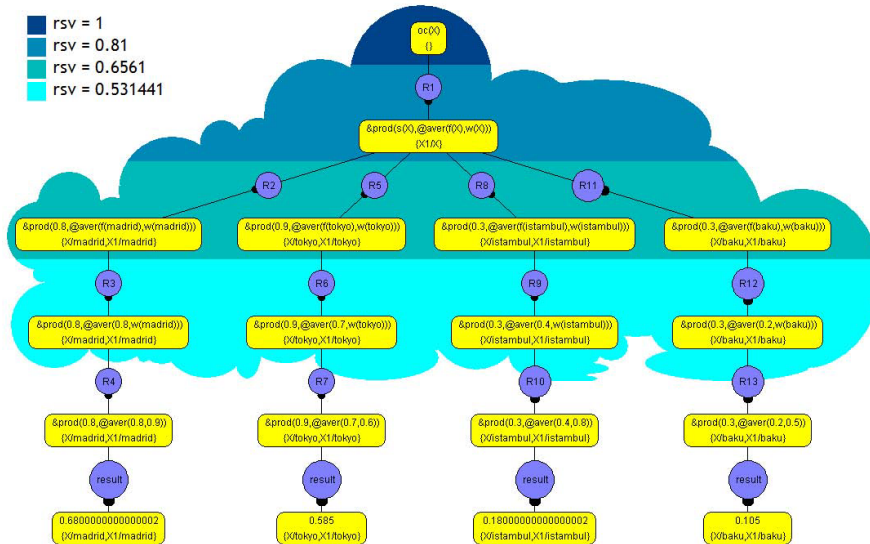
rsv = 1
rsv = 0.81
rsv = 0.6561
rsv = 0.531441

oc(X)
{}

R1

&prod(s(X),@aver(f(X),w(X)))
{X1/X}

R2

R5

R8

R11

&prod(0.8,@aver(f(madrid),w(madrid)))
{X/madrid,X1/madrid}

&prod(0.9,@aver(f(tokyo),w(tokyo)))
{X/tokyo,X1/tokyo}

&prod(0.3,@aver(f(istambul),w(istambul)))
{X/istambul,X1/istambul}

&prod(0.3,@aver(f(baku),w(baku)))
{X/baku,X1/baku}

R3

R6

R9

R12

&prod(0.8,@aver(0.8,w(madrid)))
{X/madrid,X1/madrid}

&prod(0.9,@aver(0.7,w(tokyo)))
{X/tokyo,X1/tokyo}

&prod(0.3,@aver(0.4,w(istambul)))
{X/istambul,X1/istambul}

&prod(0.3,@aver(0.2,w(baku)))
{X/baku,X1/baku}

R4

R7

R10

R13

&prod(0.8,@aver(0.8,0.9))
{X/madrid,X1/madrid}

&prod(0.9,@aver(0.7,0.6))
{X/tokyo,X1/tokyo}

&prod(0.3,@aver(0.4,0.8))
{X/istambul,X1/istambul}

&prod(0.3,@aver(0.2,0.5))
{X/baku,X1/baku}

result

result

result

result

0.6800000000000002
{X/madrid,X1/madrid}

0.585
{X/tokyo,X1/tokyo}

0.18000000000000002
{X/istambul,X1/istambul}

0.105
{X/baku,X1/baku}